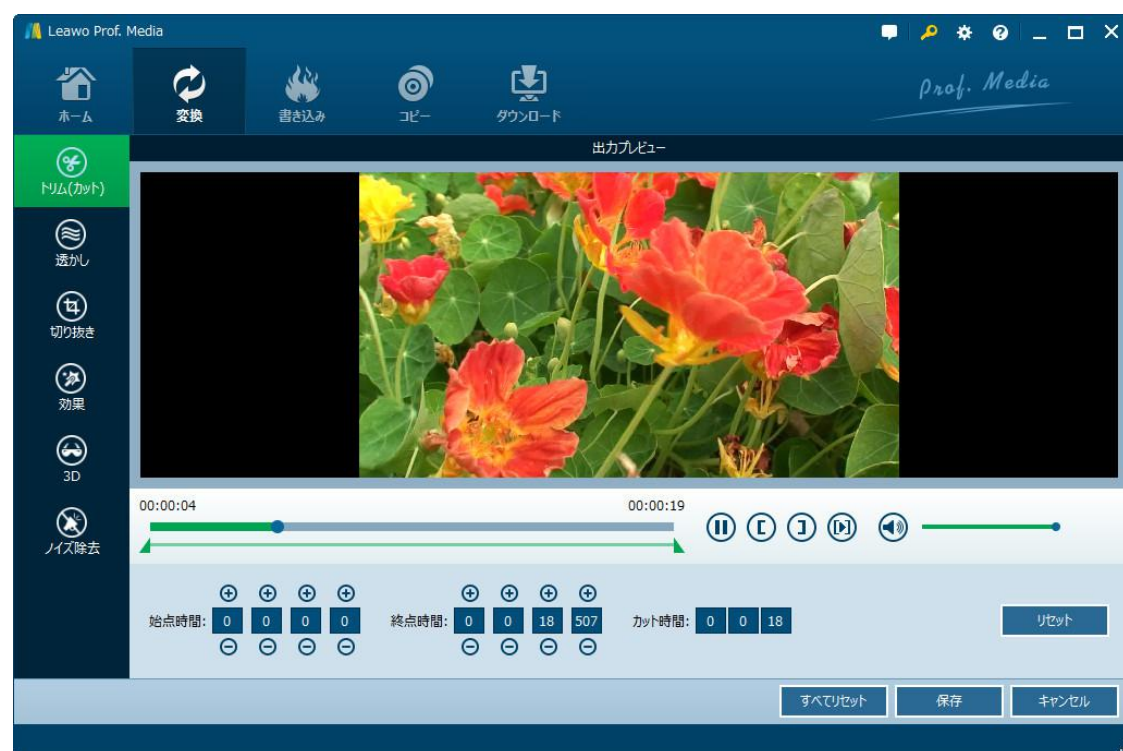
Leawo Prof. Media

ホーム
変換
書き込み
コピー
ダウンロード

Prof. Media

トリム(カット)
透かし
切り抜き
効果
3D
ノイズ除去

出力プレビュー

00:00:04
00:00:19

始点時間: 0 0 0 0
終点時間: 0 0 18 507
カット時間: 0 0 18

リセット

すべてリセット
保存
キャンセル